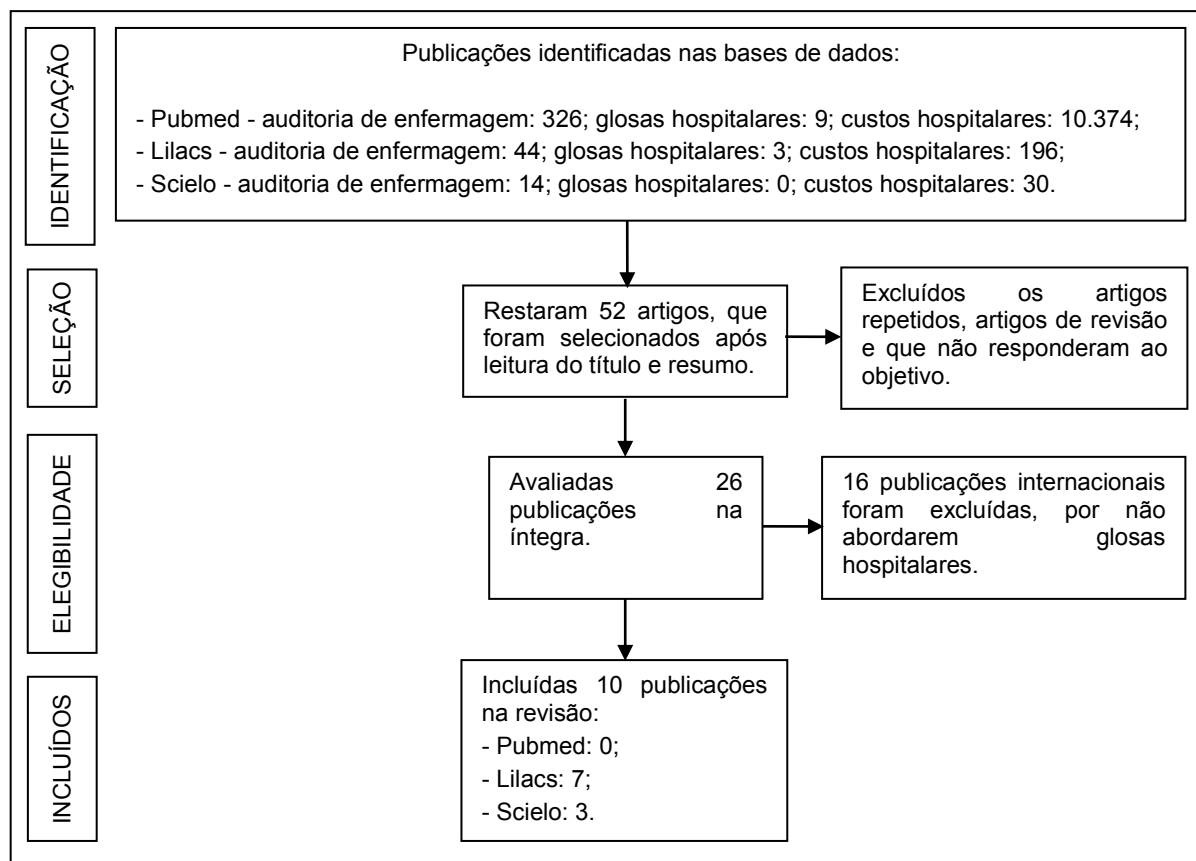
IDENTIFICAÇÃO

Publicações identificadas nas bases de dados:

- Pubmed - auditoria de enfermagem: 326; glosas hospitalares: 9; custos hospitalares: 10.374;
- Lilacs - auditoria de enfermagem: 44; glosas hospitalares: 3; custos hospitalares: 196;
- Scielo - auditoria de enfermagem: 14; glosas hospitalares: 0; custos hospitalares: 30.

SELEÇÃO

Restaram 52 artigos, que foram selecionados após leitura do título e resumo.

Excluídos os artigos repetidos, artigos de revisão e que não responderam ao objetivo.

ELEGIBILIDADE

Avaliadas 26 publicações na íntegra.

16 publicações internacionais foram excluídas, por não abordarem glosas hospitalares.

INCLUÍDOS

Incluídas 10 publicações na revisão:
- Pubmed: 0;
- Lilacs: 7;
- Scielo: 3.